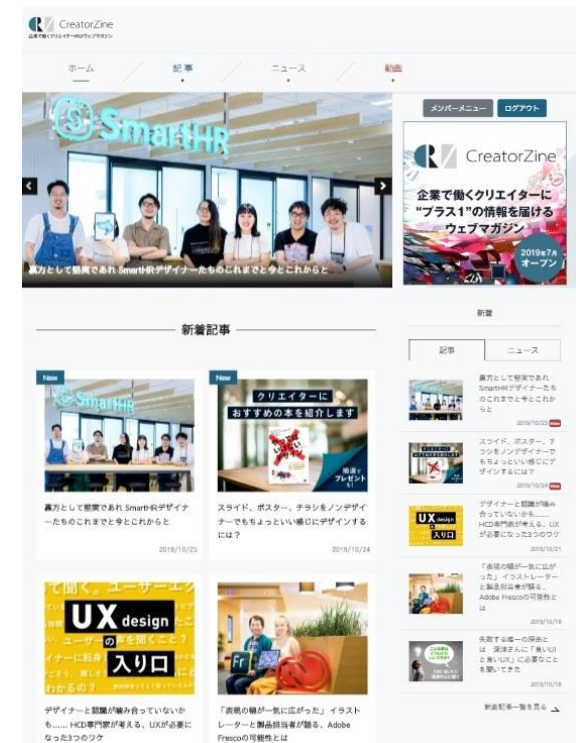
CreatorZine
企業で働くクリエイターのウェブマガジン

ホーム
記事
ニュース
動画

SmartHR

裏方として誠実であれ SmartHRデザイナーたちのこれまでと今とこれからと

メンバーメニュー
ログアウト

CreatorZine
企業で働くクリエイターに"プラス1"の情報を届けるウェブマガジン
2019年7月オープン

新着記事

New
SmartHR
裏方として誠実であれ SmartHRデザイナーたちのこれまでと今とこれからと
2019/10/25

New
クリエイターにおすすめの本を紹介します
抽選でプレゼント!
スライド、ポスター、チラシをノンデザイナーでもちょっといい感じにデザインするには?
2019/10/24

で聞く。ユーザーエク
UX design
ユーザーの
イナーに転身
の
入り口
わかるの?
デザイナーと議論が噛み合っていないかも……HCD専門家が考える、UXが必要になった3つのワケ

Fr
「表現の幅が一気に広がった」 イラストレーターと製品担当者が語る、Adobe Frescoの可能性とは

新着

記事
ニュース

裏方として誠実であれ SmartHRデザイナーたちのこれまでと今とこれからと
2019/10/25 New

スライド、ポスター、チラシをノンデザイナーでもちょっといい感じにデザインするには?
2019/10/24 New

UX design 入り口
デザイナーと議論が噛み合っていないかも……HCD専門家が考える、UXが必要になった3つのワケ
2019/10/21

「表現の幅が一気に広がった」 イラストレーターと製品担当者が語る、Adobe Frescoの可能性とは
2019/10/18

失敗する唯一の理由とは 深津さんに「良いUIと良いUX」に必要なことを聞いてきた
2019/10/16

新着記事一覧を見る